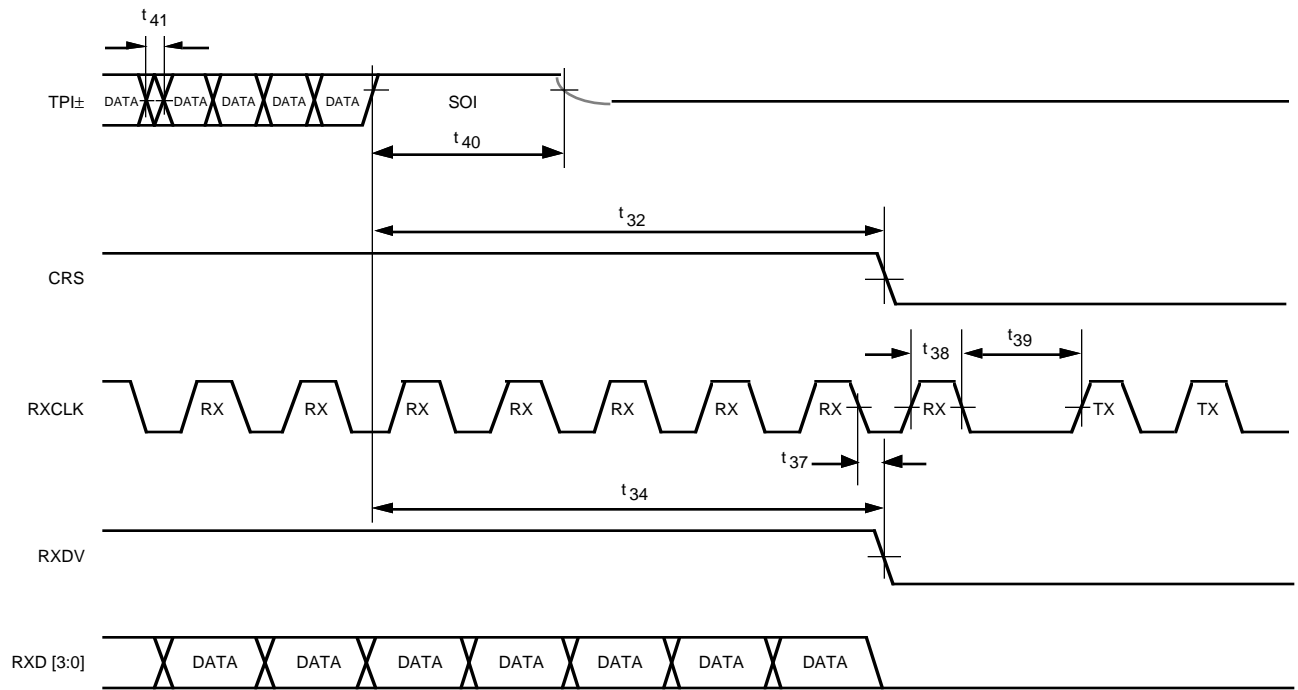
$t_{41}$

TPI±

DATA DATA DATA DATA DATA

SOI

$t_{40}$

$t_{32}$

CRS

$t_{38}$ $t_{39}$

RXCLK

RX RX RX RX RX RX RX RX TX TX

$t_{37}$

$t_{34}$

RXDV

RXD [3:0]

DATA DATA DATA DATA DATA DATA DATA